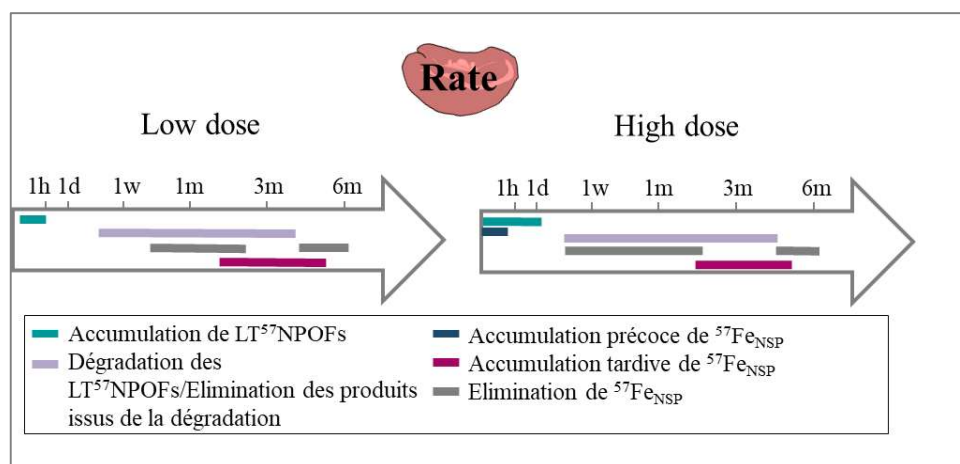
Rate

Low dose

1h 1d 1w 1m 3m 6m

High dose

1h 1d 1w 1m 3m 6m

Accumulation de LT$^{57}$NPOFs

Dégradation des LT$^{57}$NPOFs/Elimination des produits issus de la dégradation

Accumulation précoce de $^{57}Fe_{NSP}$

Accumulation tardive de $^{57}Fe_{NSP}$

Elimination de $^{57}Fe_{NSP}$